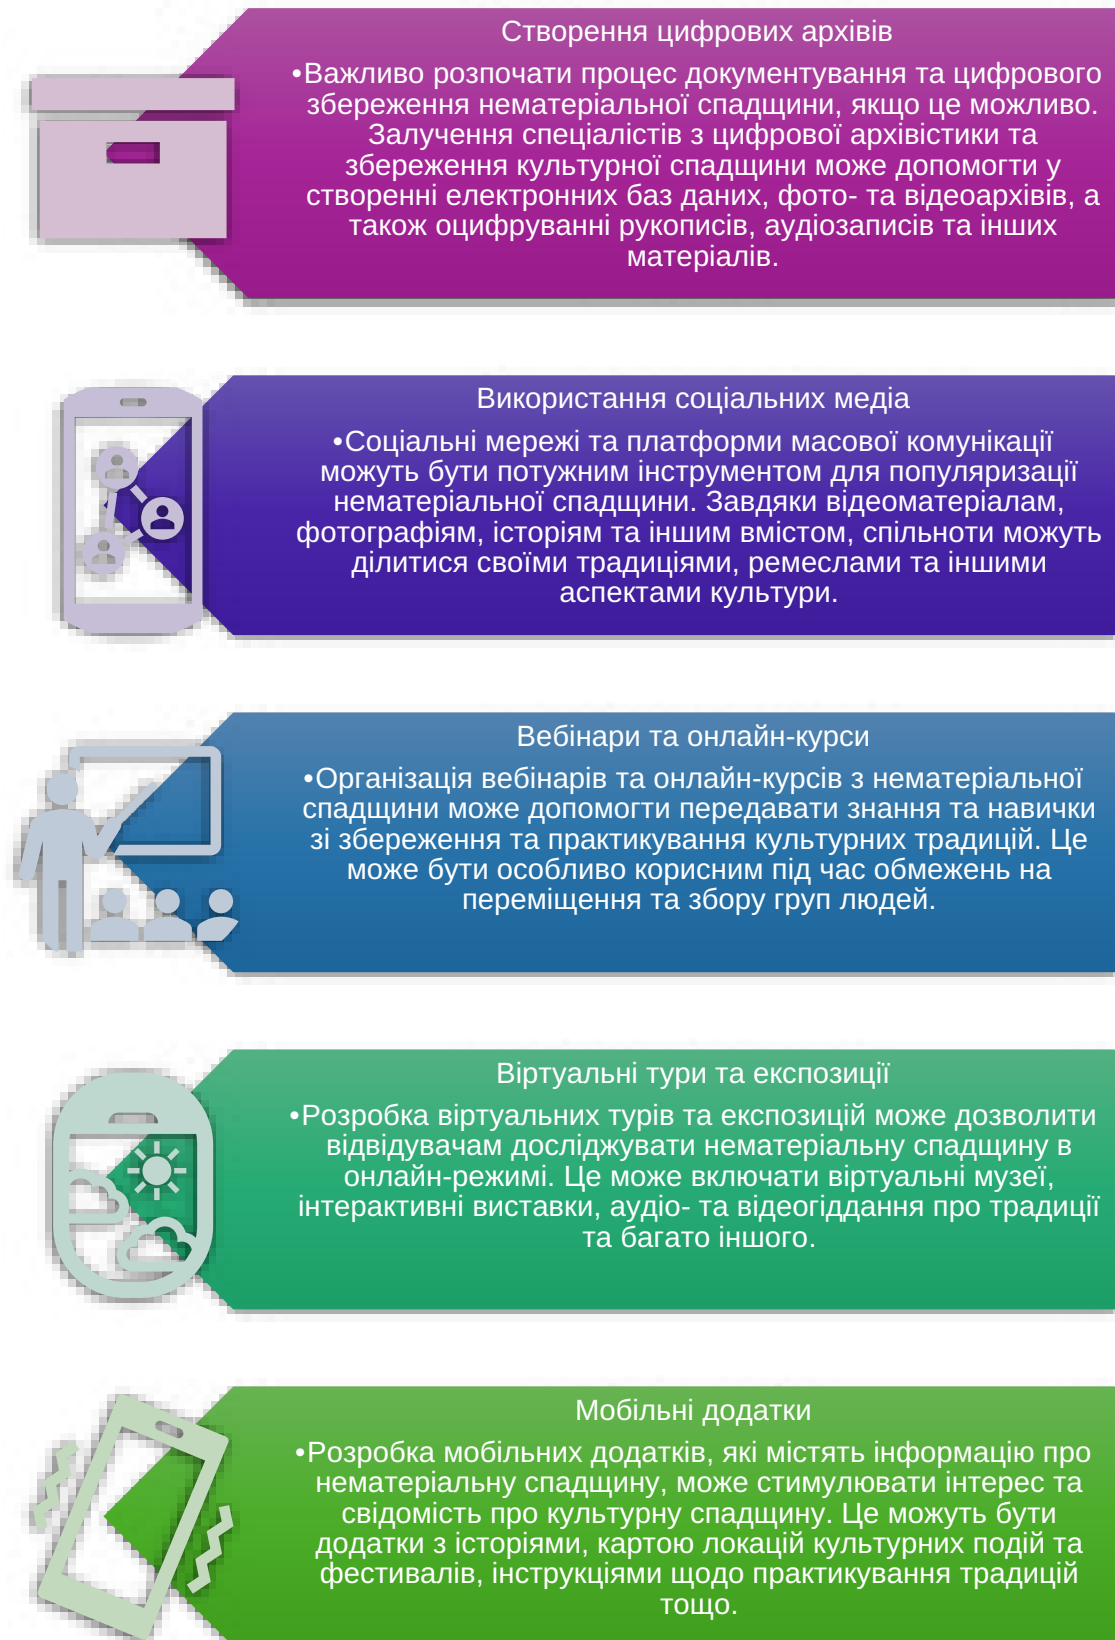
Створення цифрових архівів

•Важливо розпочати процес документування та цифрового збереження нематеріальної спадщини, якщо це можливо. Залучення спеціалістів з цифрової архівістики та збереження культурної спадщини може допомогти у створенні електронних баз даних, фото- та відеоархівів, а також оцифруванні рукописів, аудіозаписів та інших матеріалів.

Використання соціальних медіа

•Соціальні мережі та платформи масової комунікації можуть бути потужним інструментом для популяризації нематеріальної спадщини. Завдяки відеоматеріалам, фотографіям, історіям та іншим вмістом, спільноти можуть ділитися своїми традиціями, ремеслами та іншими аспектами культури.

Вебінари та онлайн-курси

•Організація вебінарів та онлайн-курсів з нематеріальної спадщини може допомогти передавати знання та навички зі збереження та практикування культурних традицій. Це може бути особливо корисним під час обмежень на переміщення та збору груп людей.

Віртуальні тури та експозиції

•Розробка віртуальних турів та експозицій може дозволити відвідувачам досліджувати нематеріальну спадщину в онлайн-режимі. Це може включати віртуальні музеї, інтерактивні виставки, аудіо- та відеогіддання про традиції та багато іншого.

Мобільні додатки

•Розробка мобільних додатків, які містять інформацію про нематеріальну спадщину, може стимулювати інтерес та свідомість про культурну спадщину. Це можуть бути додатки з історіями, картою локацій культурних подій та фестивалів, інструкціями щодо практикування традицій тощо.